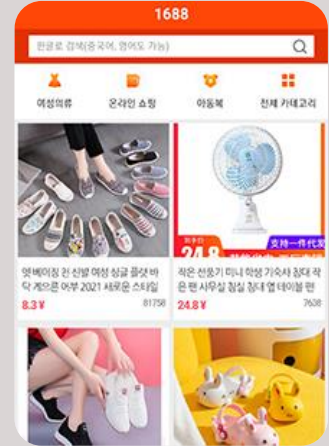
1688

한글로 검색(중국어, 영어도 가능)

여성의류

온라인 쇼핑

아동복

전체 카테고리

엇베이징 헌 신발 여성 싱글 플랫 바닥 게으른 어부 2021 새로운 스타일

8.3¥

81758

24.8

支持一件代发

작은 선풍기 미니 학생 기숙사 침대 작은 팬 사무실 침실 침대 옆 테이블 팬

24.8¥

7638